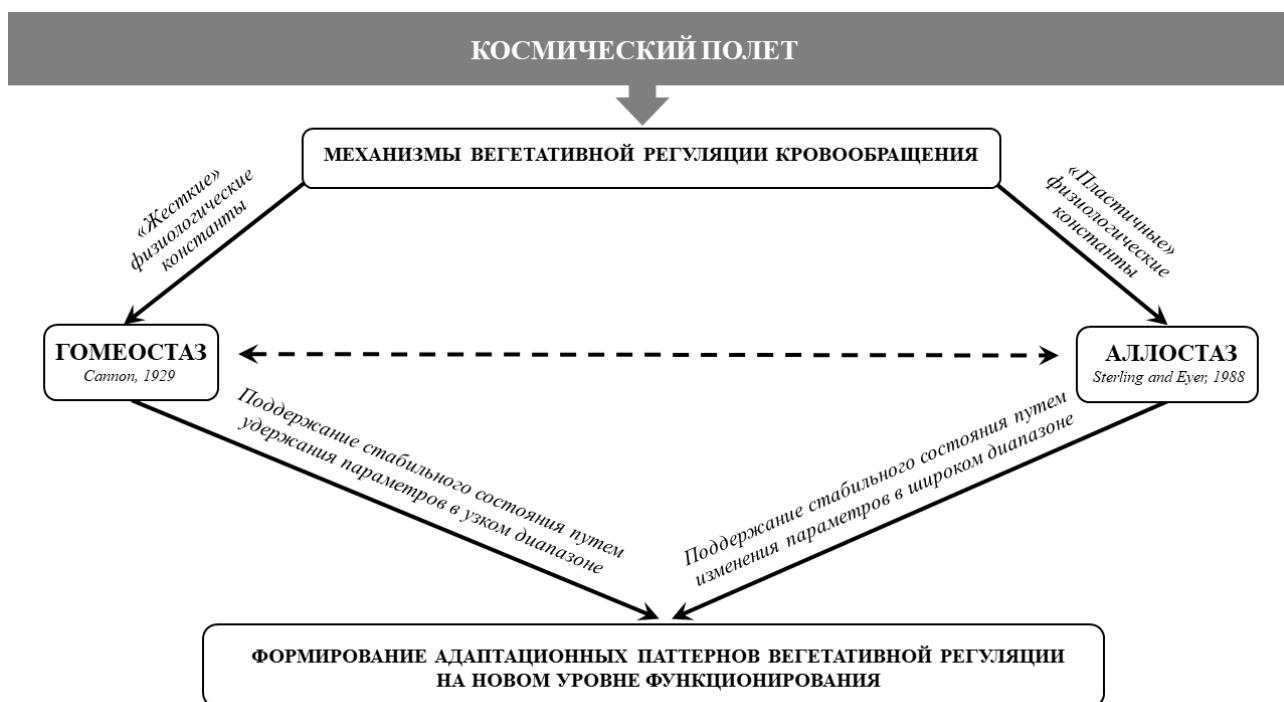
КОСМИЧЕСКИЙ ПОЛЕТ

МЕХАНИЗМЫ ВЕГЕТАТИВНОЙ РЕГУЛЯЦИИ КРОВООБРАЩЕНИЯ

«Жесткие» физиологические константы

«Пластичные» физиологические константы

ГОМЕОСТАЗ
Cannon, 1929

АЛЛОСТАЗ
Sterling and Eyer, 1988

Поддержание стабильного состояния путем удержания параметров в узком диапазоне

Поддержание стабильного состояния путем изменения параметров в широком диапазоне

ФОРМИРОВАНИЕ АДАПТАЦИОННЫХ ПАТТЕРНОВ ВЕГЕТАТИВНОЙ РЕГУЛЯЦИИ НА НОВОМ УРОВНЕ ФУНКЦИОНИРОВАНИЯ